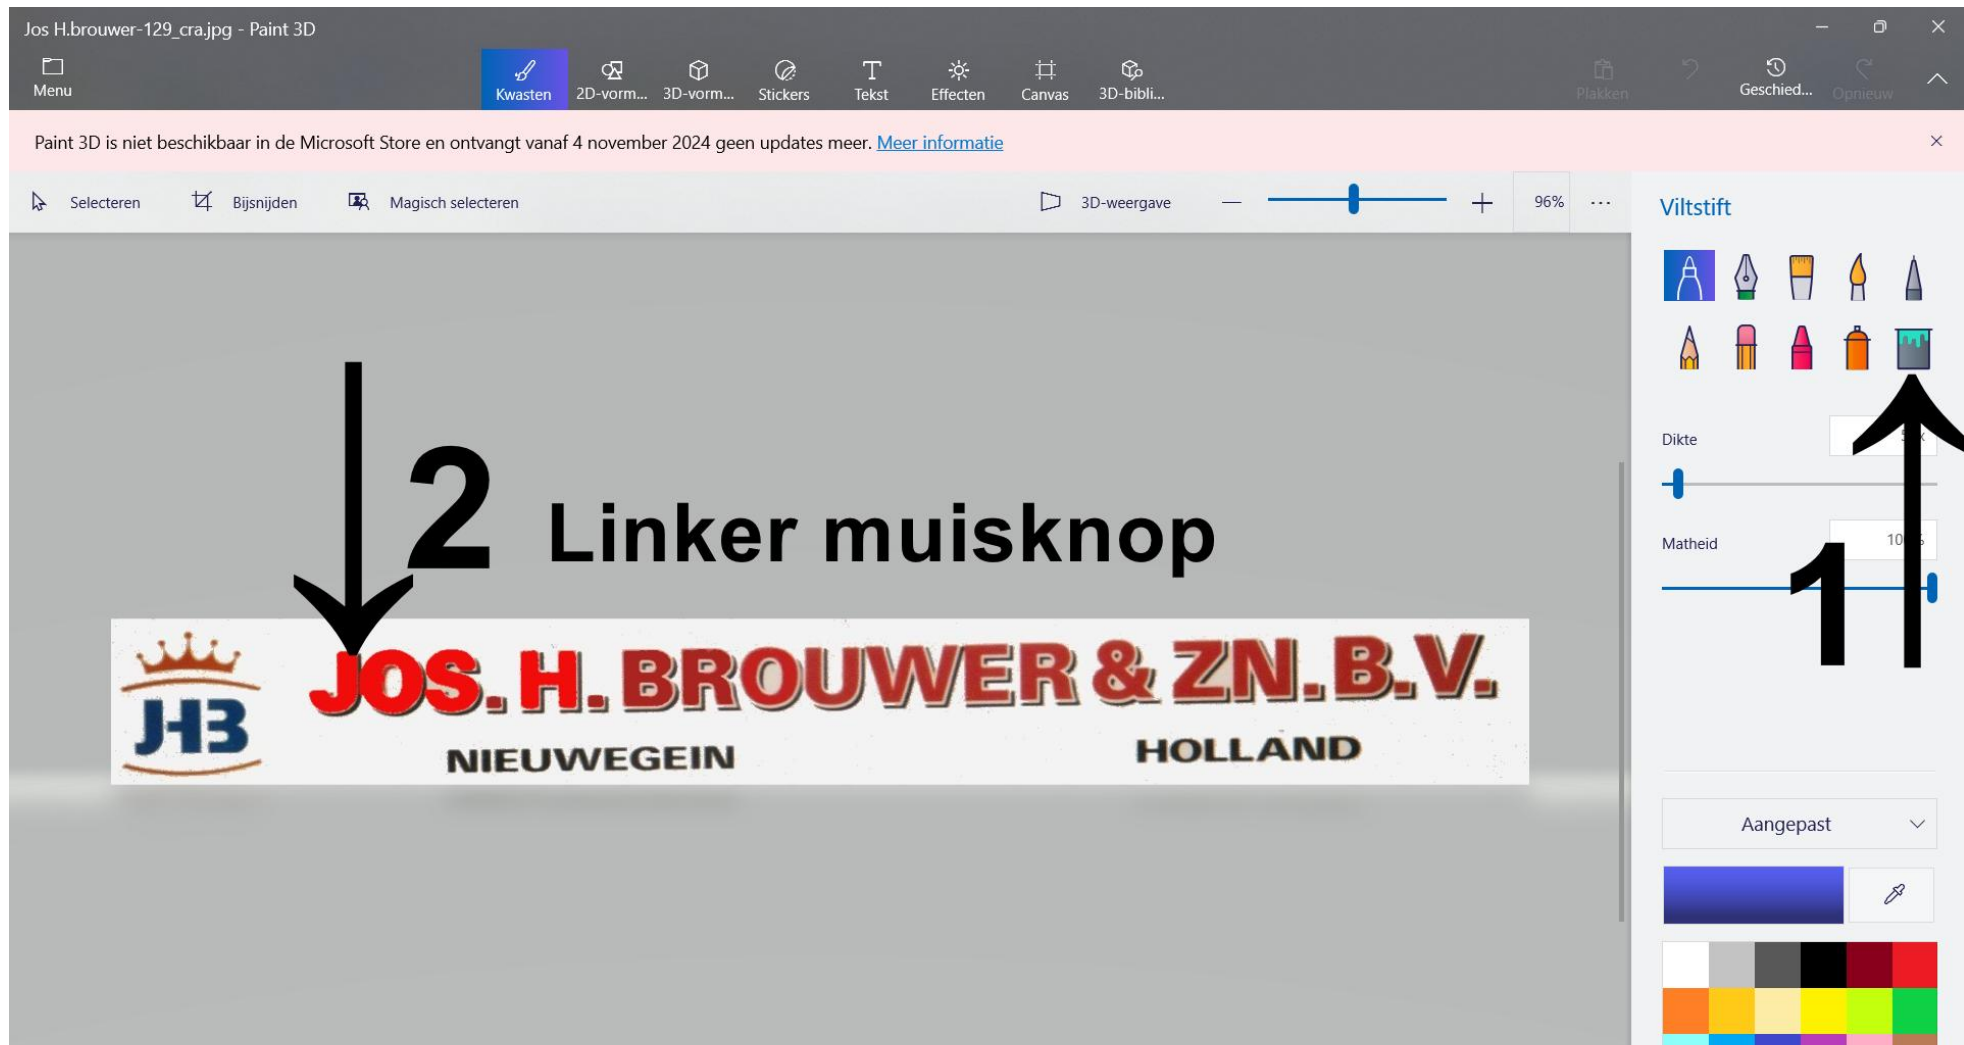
Jos H.brouwer-129_cra.jpg - Paint 3D

Menu

Kwasten

2D-vorm...

3D-vorm...

Stickers

Tekst

Effecten

Canvas

3D-bibli...

Plakken

Geschied...

Opnieuw

Paint 3D is niet beschikbaar in de Microsoft Store en ontvangt vanaf 4 november 2024 geen updates meer. Meer informatie

Selecteren

Bijsnijden

Magisch selecteren

3D-weergave

96%

Viltstift

Dikte

Matheid

10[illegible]

2 Linker muisknop

1

JHB

JOS. H. BROUWER & ZN. B.V.

NIEUWEGEIN

HOLLAND

Aangepast